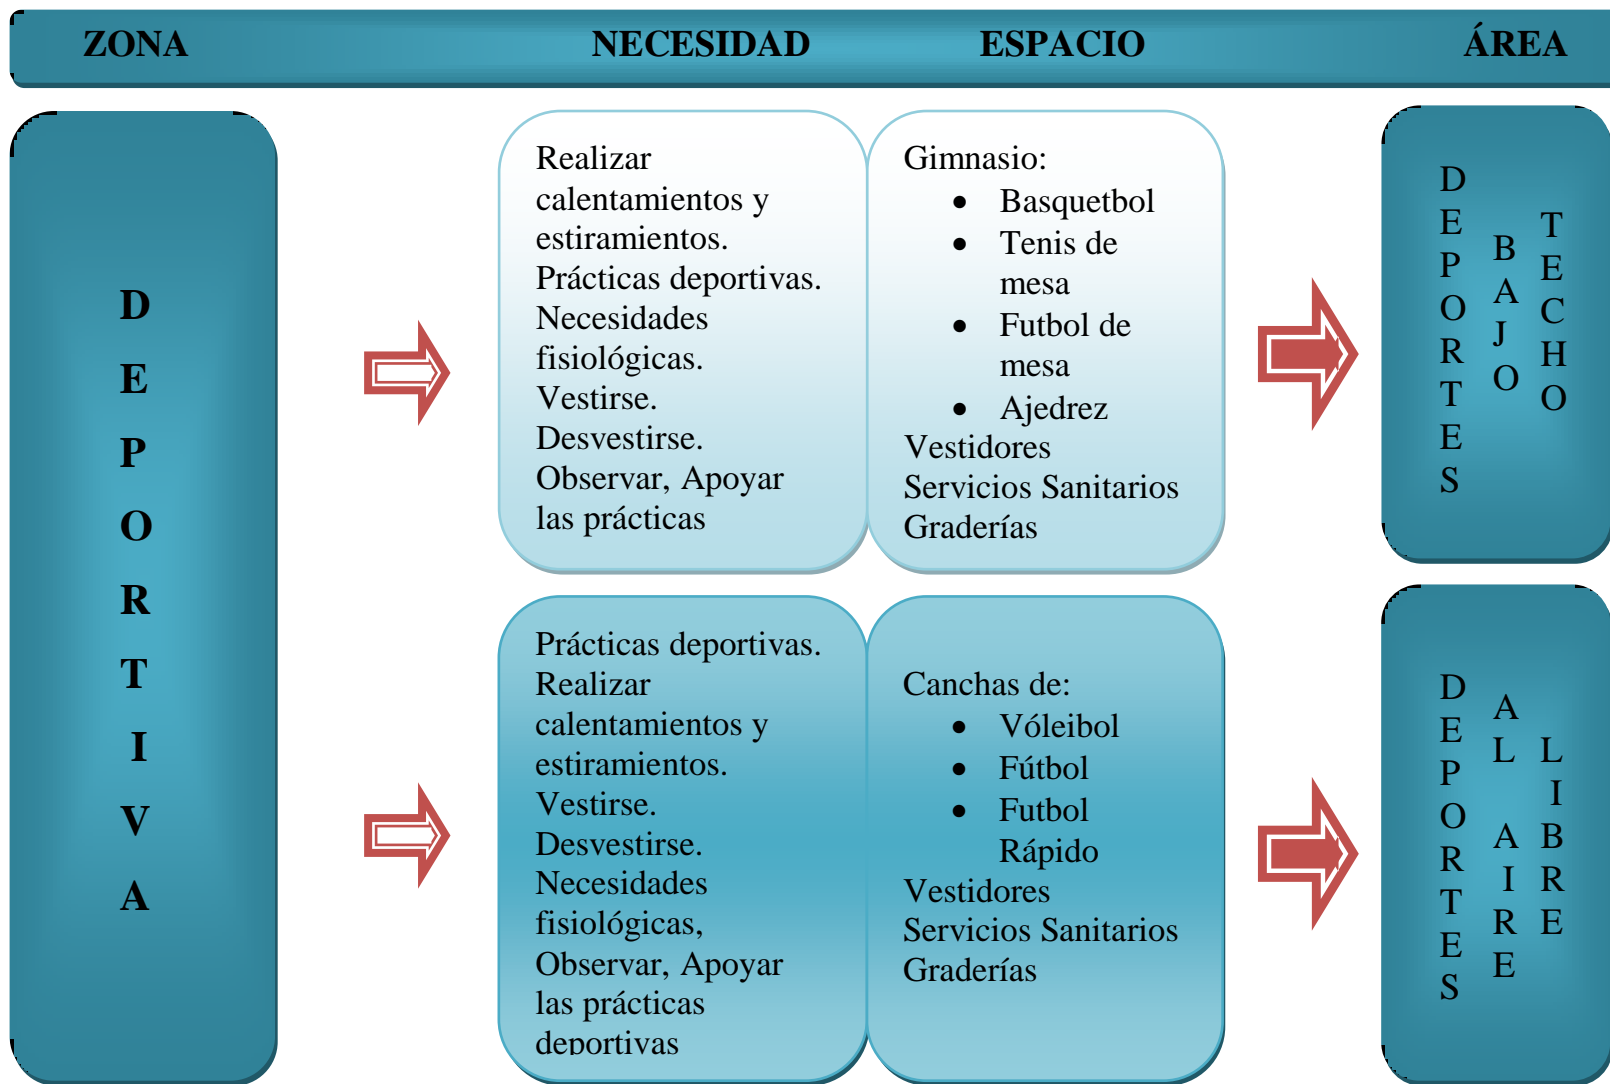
ZONA NECESIDAD ESPACIO ÁREA

D E P O R T I V A

Realizar calentamientos y estiramientos. Prácticas deportivas. Necesidades fisiológicas. Vestirse. Desvestirse. Observar, Apoyar las prácticas

Gimnasio:
- Basquetbol
- Tenis de mesa
- Futbol de mesa
- Ajedrez

Vestidores
Servicios Sanitarios
Graderías

DEPORTES BAJO TECHO

Prácticas deportivas. Realizar calentamientos y estiramientos. Vestirse. Desvestirse. Necesidades fisiológicas, Observar, Apoyar las prácticas deportivas

Canchas de:
- Vóleibol
- Fútbol
- Futbol Rápido

Vestidores
Servicios Sanitarios
Graderías

DEPORTES AL AIRE LIBRE